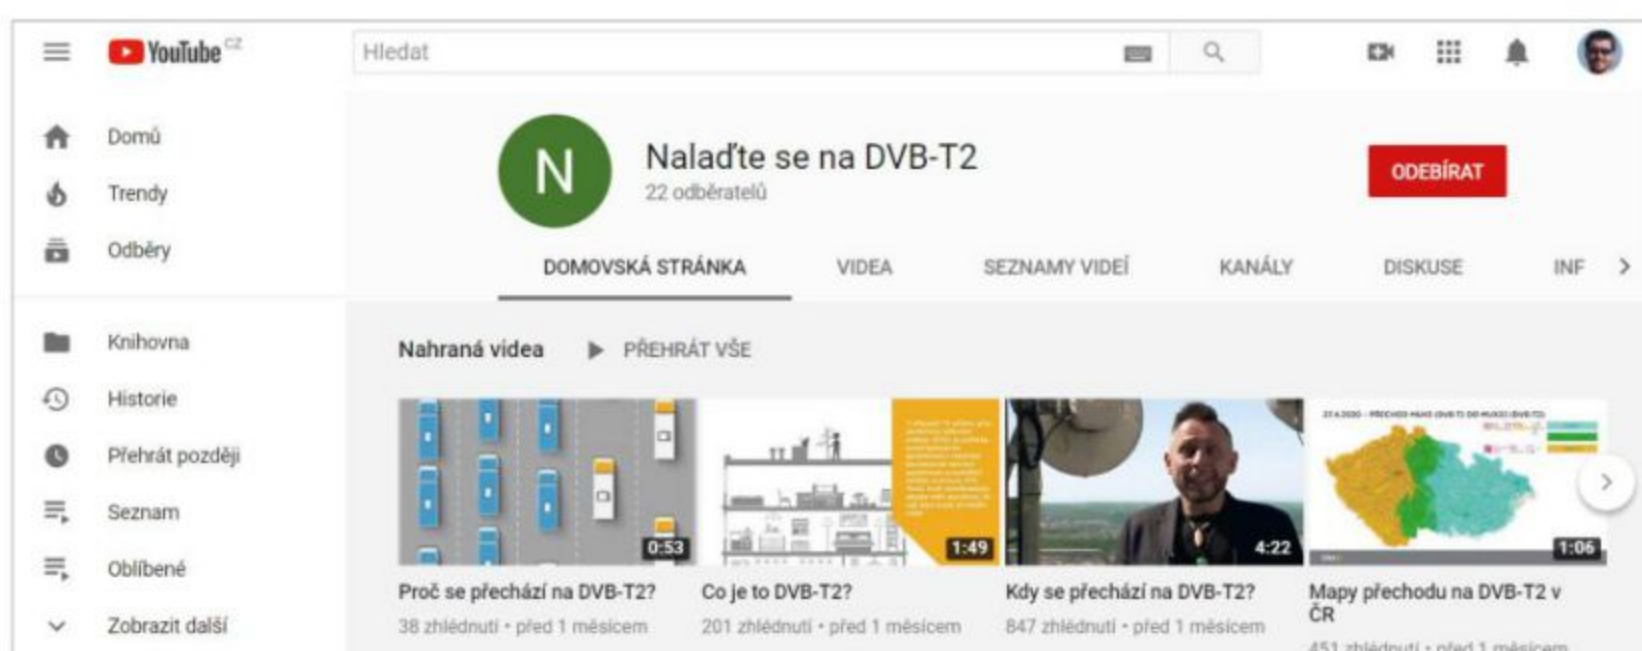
YouTube CZ

Hledat

Domů
Trendy
Odběry
Knihovna
Historie
Přehrát později
Seznam
Oblíbené
Zobrazit další

N

Nalaďte se na DVB-T2
22 odběratelů

ODEBÍRAT

DOMOVSKÁ STRÁNKA
VIDEA
SEZNAMY VIDEÍ
KANÁLY
DISKUSE
INF

Nahraná videa
PŘEHRÁT VŠE

0:53
Proč se přechází na DVB-T2?
38 zhlédnutí • před 1 měsícem

1:49
Co je to DVB-T2?
201 zhlédnutí • před 1 měsícem

4:22
Kdy se přechází na DVB-T2?
847 zhlédnutí • před 1 měsícem

1:06
Mapy přechodu na DVB-T2 v ČR
451 zhlédnutí • před 1 měsícem